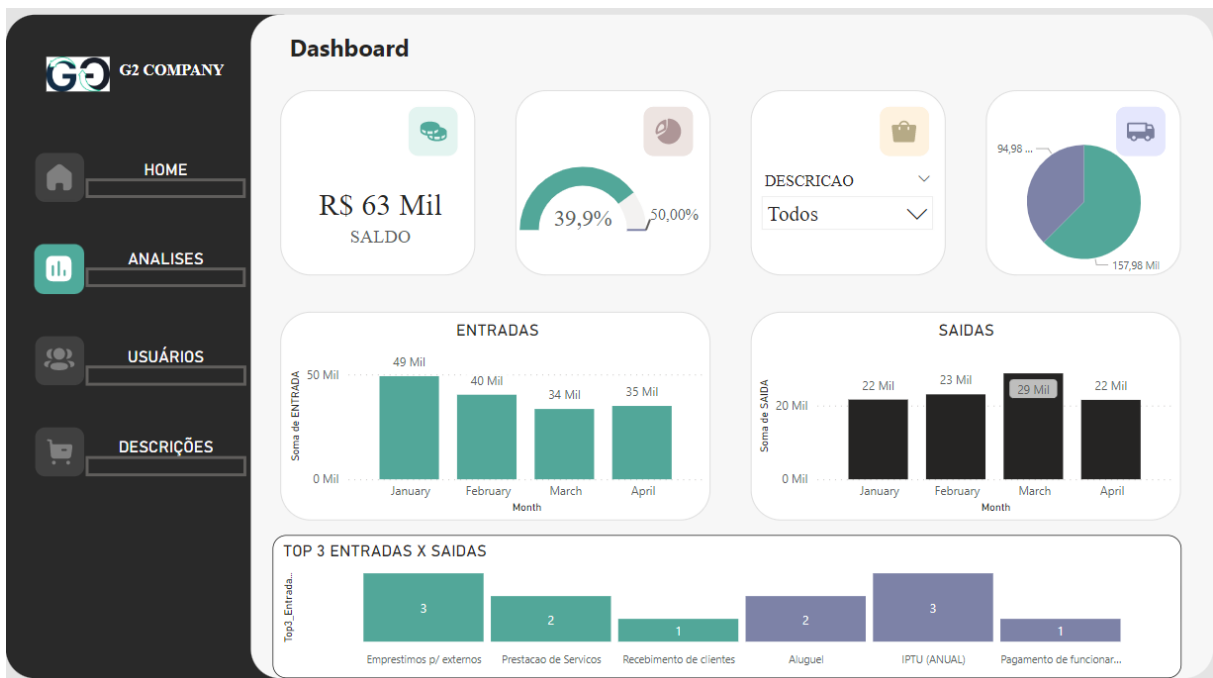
G2 COMPANY

HOME

ANALISES

USUÁRIOS

DESCRIÇÕES

Dashboard

R$ 63 Mil
SALDO

39,9%
50,00%

DESCRICAO
Todos

94,98 ...
157,98 Mil

ENTRADAS

Soma de ENTRADA
50 Mil
0 Mil
49 Mil
40 Mil
34 Mil
35 Mil
January
February
March
April
Month

SAIDAS

Soma de SAIDA
20 Mil
0 Mil
22 Mil
23 Mil
29 Mil
22 Mil
January
February
March
April
Month

TOP 3 ENTRADAS X SAIDAS

Top3_Entrada...
3
2
1
2
3
1
Emprestimos p/ externos
Prestacao de Servicos
Recebimento de clientes
Aluguel
IPTU (ANUAL)
Pagamento de funcionar...